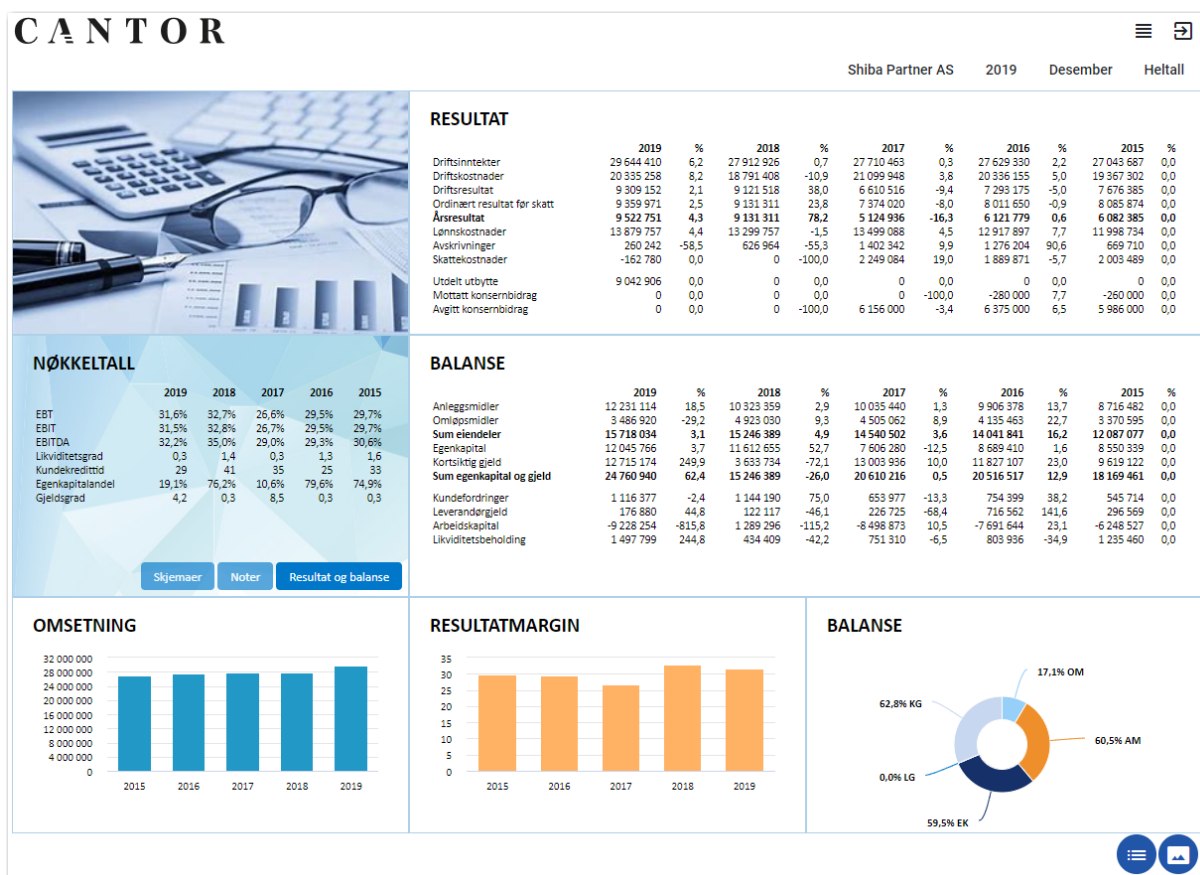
CANTOR

Shiba Partner AS 2019 Desember Heltall

RESULTAT

| | 2019 | % | 2018 | % | 2017 | % | 2016 | % | 2015 | % |
|---|---|---|---|---|---|---|---|---|---|---|
| Driftsinntekter | 29 644 410 | 6,2 | 27 912 926 | 0,7 | 27 710 463 | 0,3 | 27 629 330 | 2,2 | 27 043 687 | 0,0 |
| Driftskostnader | 20 335 258 | 8,2 | 18 791 408 | -10,9 | 21 099 948 | 3,8 | 20 336 155 | 5,0 | 19 367 302 | 0,0 |
| Driftsresultat | 9 309 152 | 2,1 | 9 121 518 | 38,0 | 6 610 516 | -9,4 | 7 293 175 | -5,0 | 7 676 385 | 0,0 |
| Ordinært resultat før skatt | 9 359 971 | 2,5 | 9 131 311 | 23,8 | 7 374 020 | -8,0 | 8 011 650 | -0,9 | 8 085 874 | 0,0 |
| Årsresultat | 9 522 751 | 4,3 | 9 131 311 | 78,2 | 5 124 936 | -16,3 | 6 121 779 | 0,6 | 6 082 385 | 0,0 |
| Lønnskostnader | 13 879 757 | 4,4 | 13 299 757 | -1,5 | 13 499 088 | 4,5 | 12 917 897 | 7,7 | 11 998 734 | 0,0 |
| Avskrivninger | 260 242 | -58,5 | 626 964 | -55,3 | 1 402 342 | 9,9 | 1 276 204 | 90,6 | 669 710 | 0,0 |
| Skattekostnader | -162 780 | 0,0 | 0 | -100,0 | 2 249 084 | 19,0 | 1 889 871 | -5,7 | 2 003 489 | 0,0 |
| Utdelt utbytte | 9 042 906 | 0,0 | 0 | 0,0 | 0 | 0,0 | 0 | 0,0 | 0 | 0,0 |
| Mottatt konsernbidrag | 0 | 0,0 | 0 | 0,0 | 0 | -100,0 | -280 000 | 7,7 | -260 000 | 0,0 |
| Avgitt konsernbidrag | 0 | 0,0 | 0 | -100,0 | 6 156 000 | -3,4 | 6 375 000 | 6,5 | 5 986 000 | 0,0 |

NØKKELTALL

| | 2019 | 2018 | 2017 | 2016 | 2015 |
|---|---|---|---|---|---|
| EBT | 31,6% | 32,7% | 26,6% | 29,5% | 29,7% |
| EBIT | 31,5% | 32,8% | 26,7% | 29,5% | 29,7% |
| EBITDA | 32,2% | 35,0% | 29,0% | 29,3% | 30,6% |
| Likviditetsgrad | 0,3 | 1,4 | 0,3 | 1,3 | 1,6 |
| Kundekredittid | 29 | 41 | 35 | 25 | 33 |
| Egenkapitalandel | 19,1% | 76,2% | 10,6% | 79,6% | 74,9% |
| Gjeldsgrad | 4,2 | 0,3 | 8,5 | 0,3 | 0,3 |

Skjemaer Noter Resultat og balanse

BALANSE

| | 2019 | % | 2018 | % | 2017 | % | 2016 | % | 2015 | % |
|---|---|---|---|---|---|---|---|---|---|---|
| Anleggsmidler | 12 231 114 | 18,5 | 10 323 359 | 2,9 | 10 035 440 | 1,3 | 9 906 378 | 13,7 | 8 716 482 | 0,0 |
| Omløpsmidler | 3 486 920 | -29,2 | 4 923 030 | 9,3 | 4 505 062 | 8,9 | 4 135 463 | 22,7 | 3 370 595 | 0,0 |
| Sum eiendeler | 15 718 034 | 3,1 | 15 246 389 | 4,9 | 14 540 502 | 3,6 | 14 041 841 | 16,2 | 12 087 077 | 0,0 |
| Egenkapital | 12 045 766 | 3,7 | 11 612 655 | 52,7 | 7 606 280 | -12,5 | 8 689 410 | 1,6 | 8 550 339 | 0,0 |
| Kortsiktig gjeld | 12 715 174 | 249,9 | 3 633 734 | -72,1 | 13 003 936 | 10,0 | 11 827 107 | 23,0 | 9 619 122 | 0,0 |
| Sum egenkapital og gjeld | 24 760 940 | 62,4 | 15 246 389 | -26,0 | 20 610 216 | 0,5 | 20 516 517 | 12,9 | 18 169 461 | 0,0 |
| Kundefordringer | 1 116 377 | -2,4 | 1 144 190 | 75,0 | 653 977 | -13,3 | 754 399 | 38,2 | 545 714 | 0,0 |
| Leverandørgjeld | 176 880 | 44,8 | 122 117 | -46,1 | 226 725 | -68,4 | 716 562 | 141,6 | 296 569 | 0,0 |
| Arbeidskapital | -9 228 254 | -815,8 | 1 289 296 | -115,2 | -8 498 873 | 10,5 | -7 691 644 | 23,1 | -6 248 527 | 0,0 |
| Likviditetsbeholding | 1 497 799 | 244,8 | 434 409 | -42,2 | 751 310 | -6,5 | 803 936 | -34,9 | 1 235 460 | 0,0 |

OMSETNING

32 000 000
28 000 000
24 000 000
20 000 000
16 000 000
12 000 000
8 000 000
4 000 000
0
2015 2016 2017 2018 2019

RESULTATMARGIN

35
30
25
20
15
10
5
0
2015 2016 2017 2018 2019

BALANSE

17,1% OM
62,8% KG
60,5% AM
0,0% LG
59,5% EK